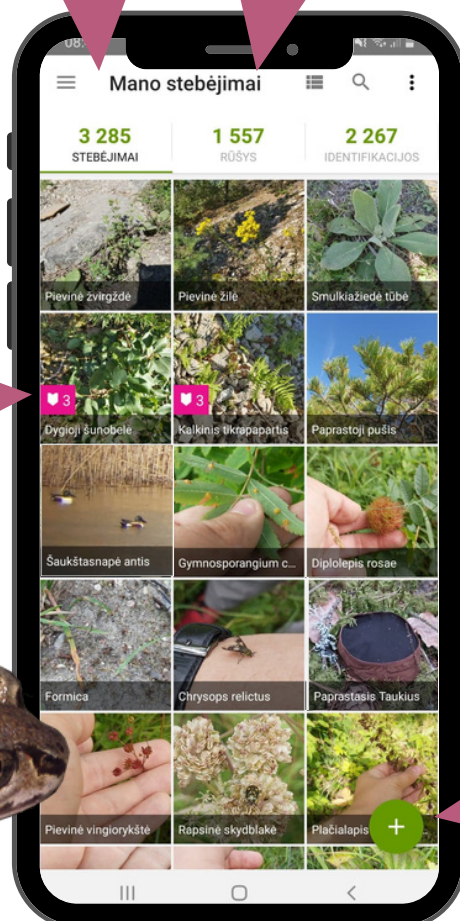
08:

Mano stebėjimai

3 285
STEBĖJIMAI

1 557
RŪŠYS

2 267
IDENTIFIKACIJOS

Pievinė žvirgždė

Pievinė žilė

Smulkiažiedė tūbė

3
Dygioji šunobelė

3
Kalkinis tikrapapartis

Paprastoji pušis

Šaukštasnapė antis

Gymnosporangium c...

Diplolepis rosae

Formica

Chrysops relictus

Paprastasis Taukius

Pievinė vingiorykštė

Rapsinė skydblakė

Plačialapis

+